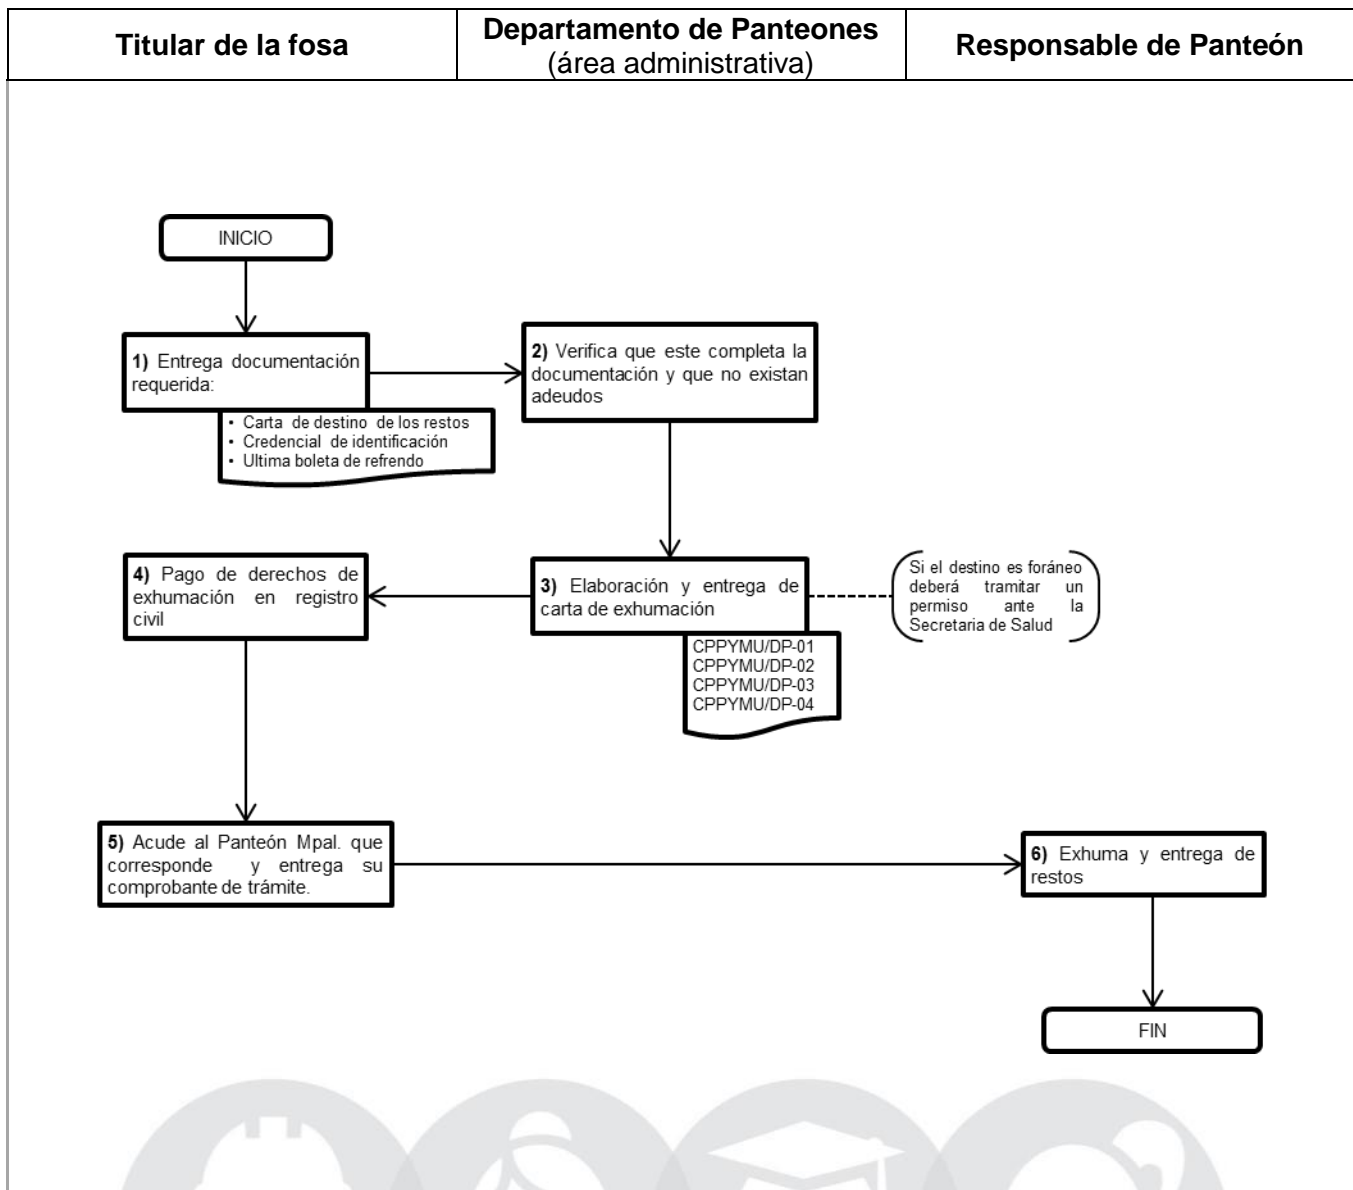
| Titular de la fosa | Departamento de Panteones (área administrativa) | Responsable de Panteón |
|---|---|---|

INICIO

1) Entrega documentación requerida:

- Carta de destino de los restos
- Credencial de identificación
- Ultima boleta de refrendo

2) Verifica que este completa la documentación y que no existan adeudos

3) Elaboración y entrega de carta de exhumación

CPPYMU/DP-01
CPPYMU/DP-02
CPPYMU/DP-03
CPPYMU/DP-04

Si el destino es foráneo deberá tramitar un permiso ante la Secretaria de Salud

4) Pago de derechos de exhumación en registro civil

5) Acude al Panteón Mpal. que corresponde y entrega su comprobante de trámite.

6) Exhuma y entrega de restos

FIN